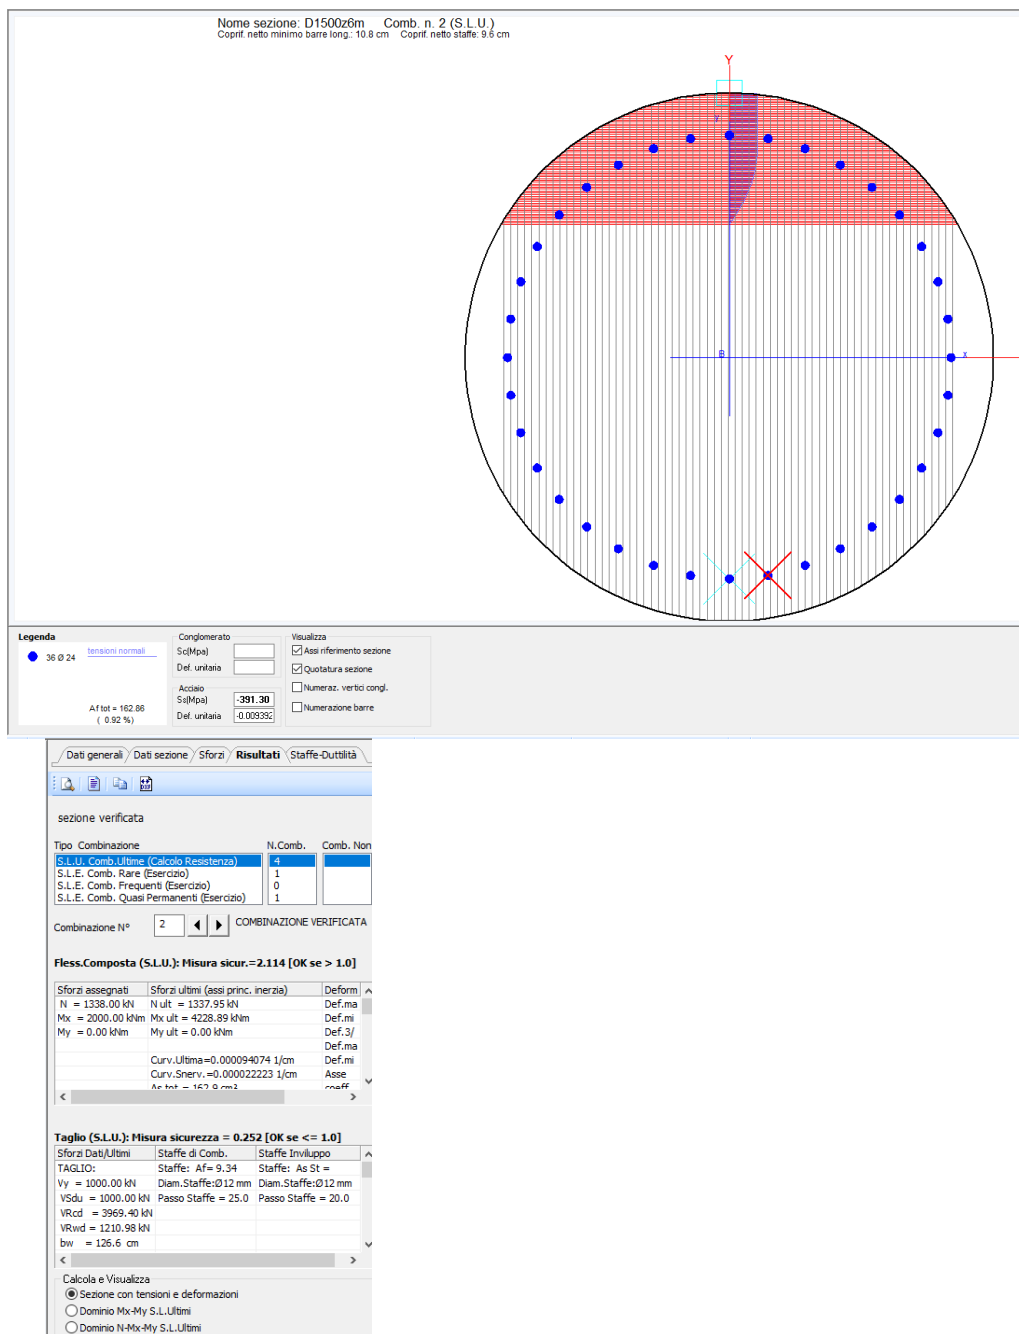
Nome sezione: D1500z6m   Comb. n. 2 (S.L.U.)
Coprif. netto minimo barre long.: 10.8 cm   Coprif. netto staffe: 9.6 cm

Y
y
B
x

Legenda
36 Ø 24
tensioni normali
Af tot = 162.86
( 0.92 %)

Conglomerato
Sc(Mpa)
Def. unitaria
Acciaio
Ss(Mpa) -391.30
Def. unitaria -0.009392

Visualizza
Assi riferimento sezione
Quotatura sezione
Numeraz. vertici congl.
Numerazione barre

Dati generali | Dati sezione | Sforzi | Risultati | Staffe-Duttilità

sezione verificata

Tipo Combinazione | N.Comb. | Comb. Non
S.L.U. Comb.Ultime (Calcolo Resistenza) | 4
S.L.E. Comb. Rare (Esercizio) | 1
S.L.E. Comb. Frequenti (Esercizio) | 0
S.L.E. Comb. Quasi Permanenti (Esercizio) | 1

Combinazione N° 2   COMBINAZIONE VERIFICATA

Fless.Composta (S.L.U.): Misura sicur.=2.114 [OK se > 1.0]

| Sforzi assegnati | Sforzi ultimi (assi princ. inerzia) | Deform |
|---|---|---|
| N = 1338.00 kN | N ult = 1337.95 kN | Def.ma |
| Mx = 2000.00 kNm | Mx ult = 4228.89 kNm | Def.mi |
| My = 0.00 kNm | My ult = 0.00 kNm | Def.3/ |
| | | Def.ma |
| | Curv.Ultima=0.000094074 1/cm | Def.mi |
| | Curv.Snerv.=0.000022223 1/cm | Asse |
| | As tot = 162.9 cm² | coeff |

Taglio (S.L.U.): Misura sicurezza = 0.252 [OK se <= 1.0]

| Sforzi Dati/Ultimi | Staffe di Comb. | Staffe Inviluppo |
|---|---|---|
| TAGLIO: | Staffe: Af= 9.34 | Staffe: As St = |
| Vy = 1000.00 kN | Diam.Staffe:Ø12 mm | Diam.Staffe:Ø12 mm |
| VSdu = 1000.00 kN | Passo Staffe = 25.0 | Passo Staffe = 20.0 |
| VRcd = 3969.40 kN | | |
| VRwd = 1210.98 kN | | |
| bw = 126.6 cm | | |

Calcola e Visualizza
Sezione con tensioni e deformazioni
Dominio Mx-My S.L.Ultimi
Dominio N-Mx-My S.L.Ultimi